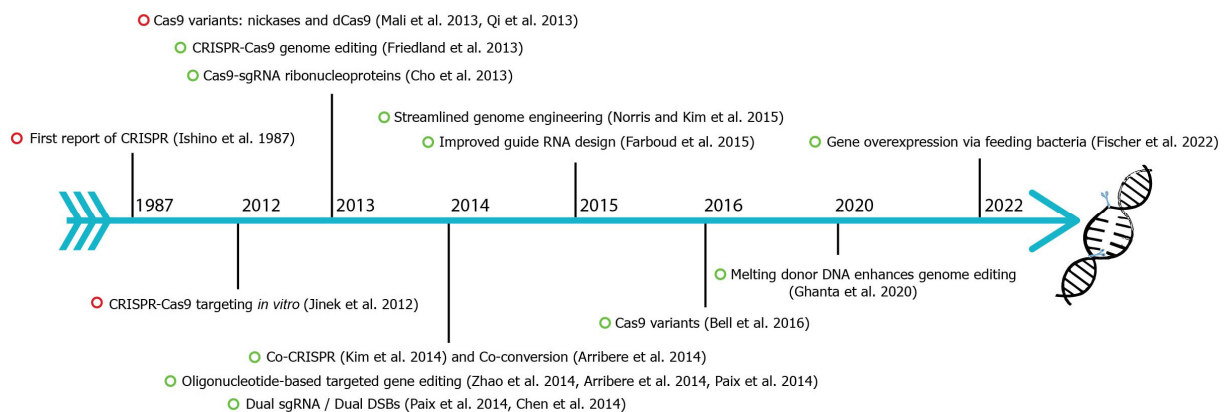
Cas9 variants: nickases and dCas9 (Mali et al. 2013, Qi et al. 2013)
CRISPR-Cas9 genome editing (Friedland et al. 2013)
Cas9-sgRNA ribonucleoproteins (Cho et al. 2013)

Streamlined genome engineering (Norris and Kim et al. 2015)
Improved guide RNA design (Farboud et al. 2015)

First report of CRISPR (Ishino et al. 1987)

Gene overexpression via feeding bacteria (Fischer et al. 2022)

1987
2012
2013
2014
2015
2016
2020
2022

Melting donor DNA enhances genome editing (Ghanta et al. 2020)

CRISPR-Cas9 targeting *in vitro* (Jinek et al. 2012)

Cas9 variants (Bell et al. 2016)

Co-CRISPR (Kim et al. 2014) and Co-conversion (Arribere et al. 2014)
Oligonucleotide-based targeted gene editing (Zhao et al. 2014, Arribere et al. 2014, Paix et al. 2014)
Dual sgRNA / Dual DSBs (Paix et al. 2014, Chen et al. 2014)